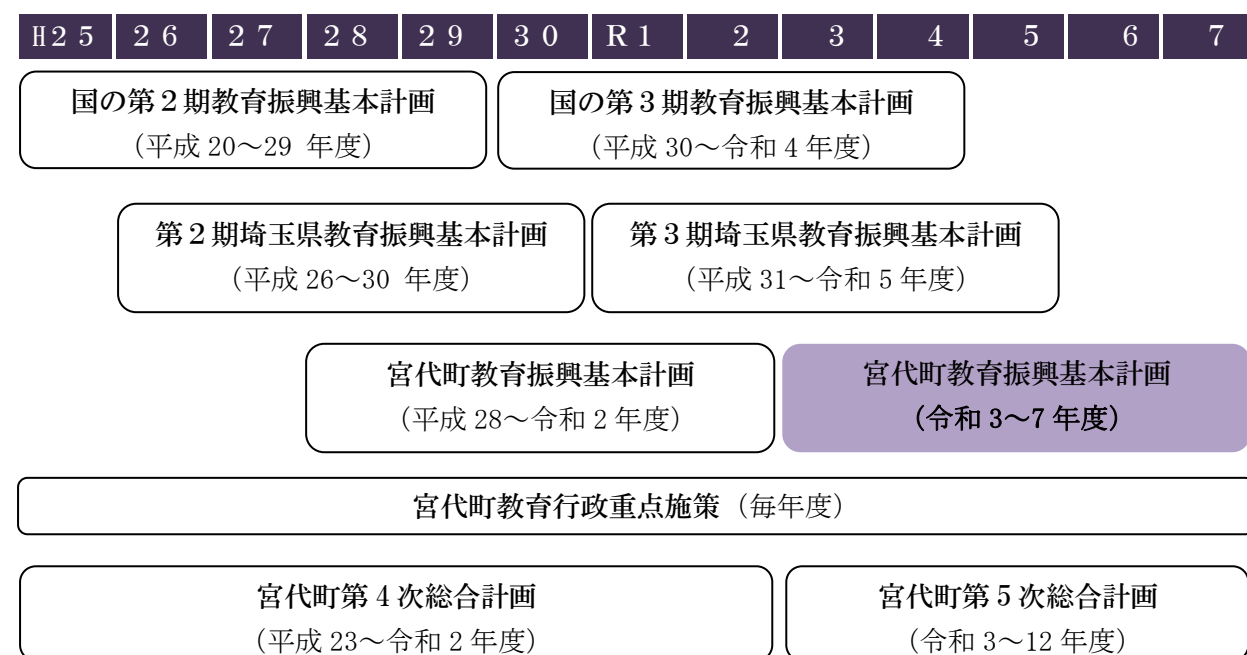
| H25 | 26 | 27 | 28 | 29 | 30 | R1 | 2 | 3 | 4 | 5 | 6 | 7 |
|---|---|---|---|---|---|---|---|---|---|---|---|---|

国の第2期教育振興基本計画
（平成 20～29 年度）

国の第3期教育振興基本計画
（平成 30～令和 4 年度）

第2期埼玉県教育振興基本計画
（平成 26～30 年度）

第3期埼玉県教育振興基本計画
（平成 31～令和 5 年度）

宮代町教育振興基本計画
（平成 28～令和 2 年度）

宮代町教育振興基本計画
（令和 3～7 年度）

宮代町教育行政重点施策（毎年度）

宮代町第4次総合計画
（平成 23～令和 2 年度）

宮代町第5次総合計画
（令和 3～12 年度）